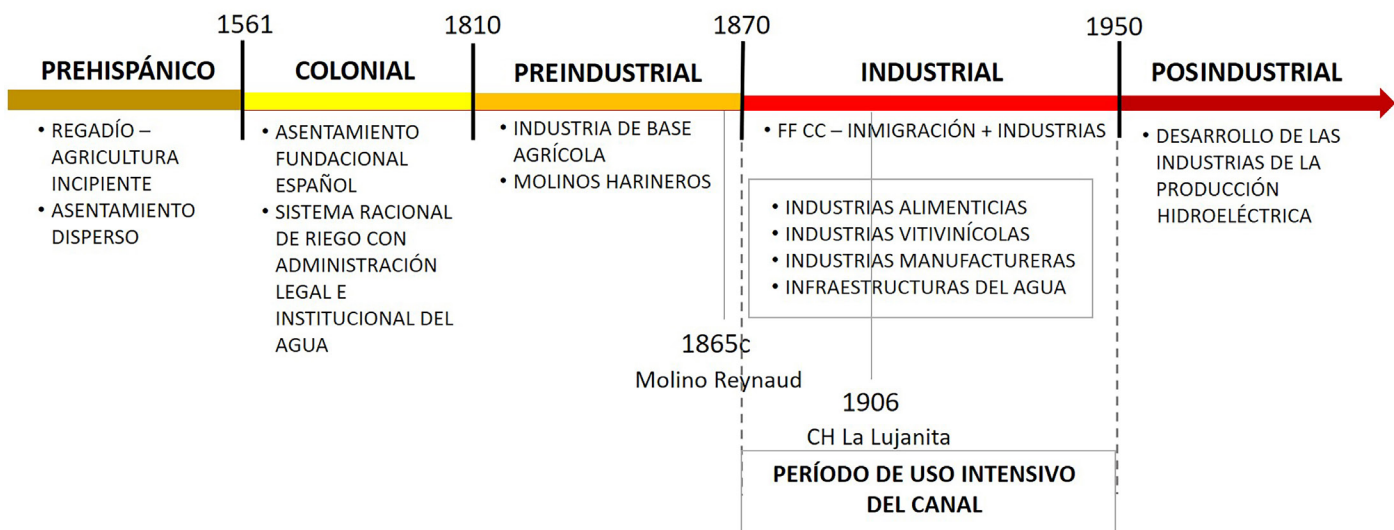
1561 1810 1870 1950

PREHISPÁNICO
• REGADÍO – AGRICULTURA INCIPIENTE
• ASENTAMIENTO DISPERSO

COLONIAL
• ASENTAMIENTO FUNDACIONAL ESPAÑOL
• SISTEMA RACIONAL DE RIEGO CON ADMINISTRACIÓN LEGAL E INSTITUCIONAL DEL AGUA

PREINDUSTRIAL
• INDUSTRIA DE BASE AGRÍCOLA
• MOLINOS HARINEROS

INDUSTRIAL
• FF CC – INMIGRACIÓN + INDUSTRIAS

• INDUSTRIAS ALIMENTICIAS
• INDUSTRIAS VITIVINÍCOLAS
• INDUSTRIAS MANUFACTURERAS
• INFRAESTRUCTURAS DEL AGUA

POSINDUSTRIAL
• DESARROLLO DE LAS INDUSTRIAS DE LA PRODUCCIÓN HIDROELÉCTRICA

1865c
Molino Reynaud

1906
CH La Lujanita

PERÍODO DE USO INTENSIVO DEL CANAL